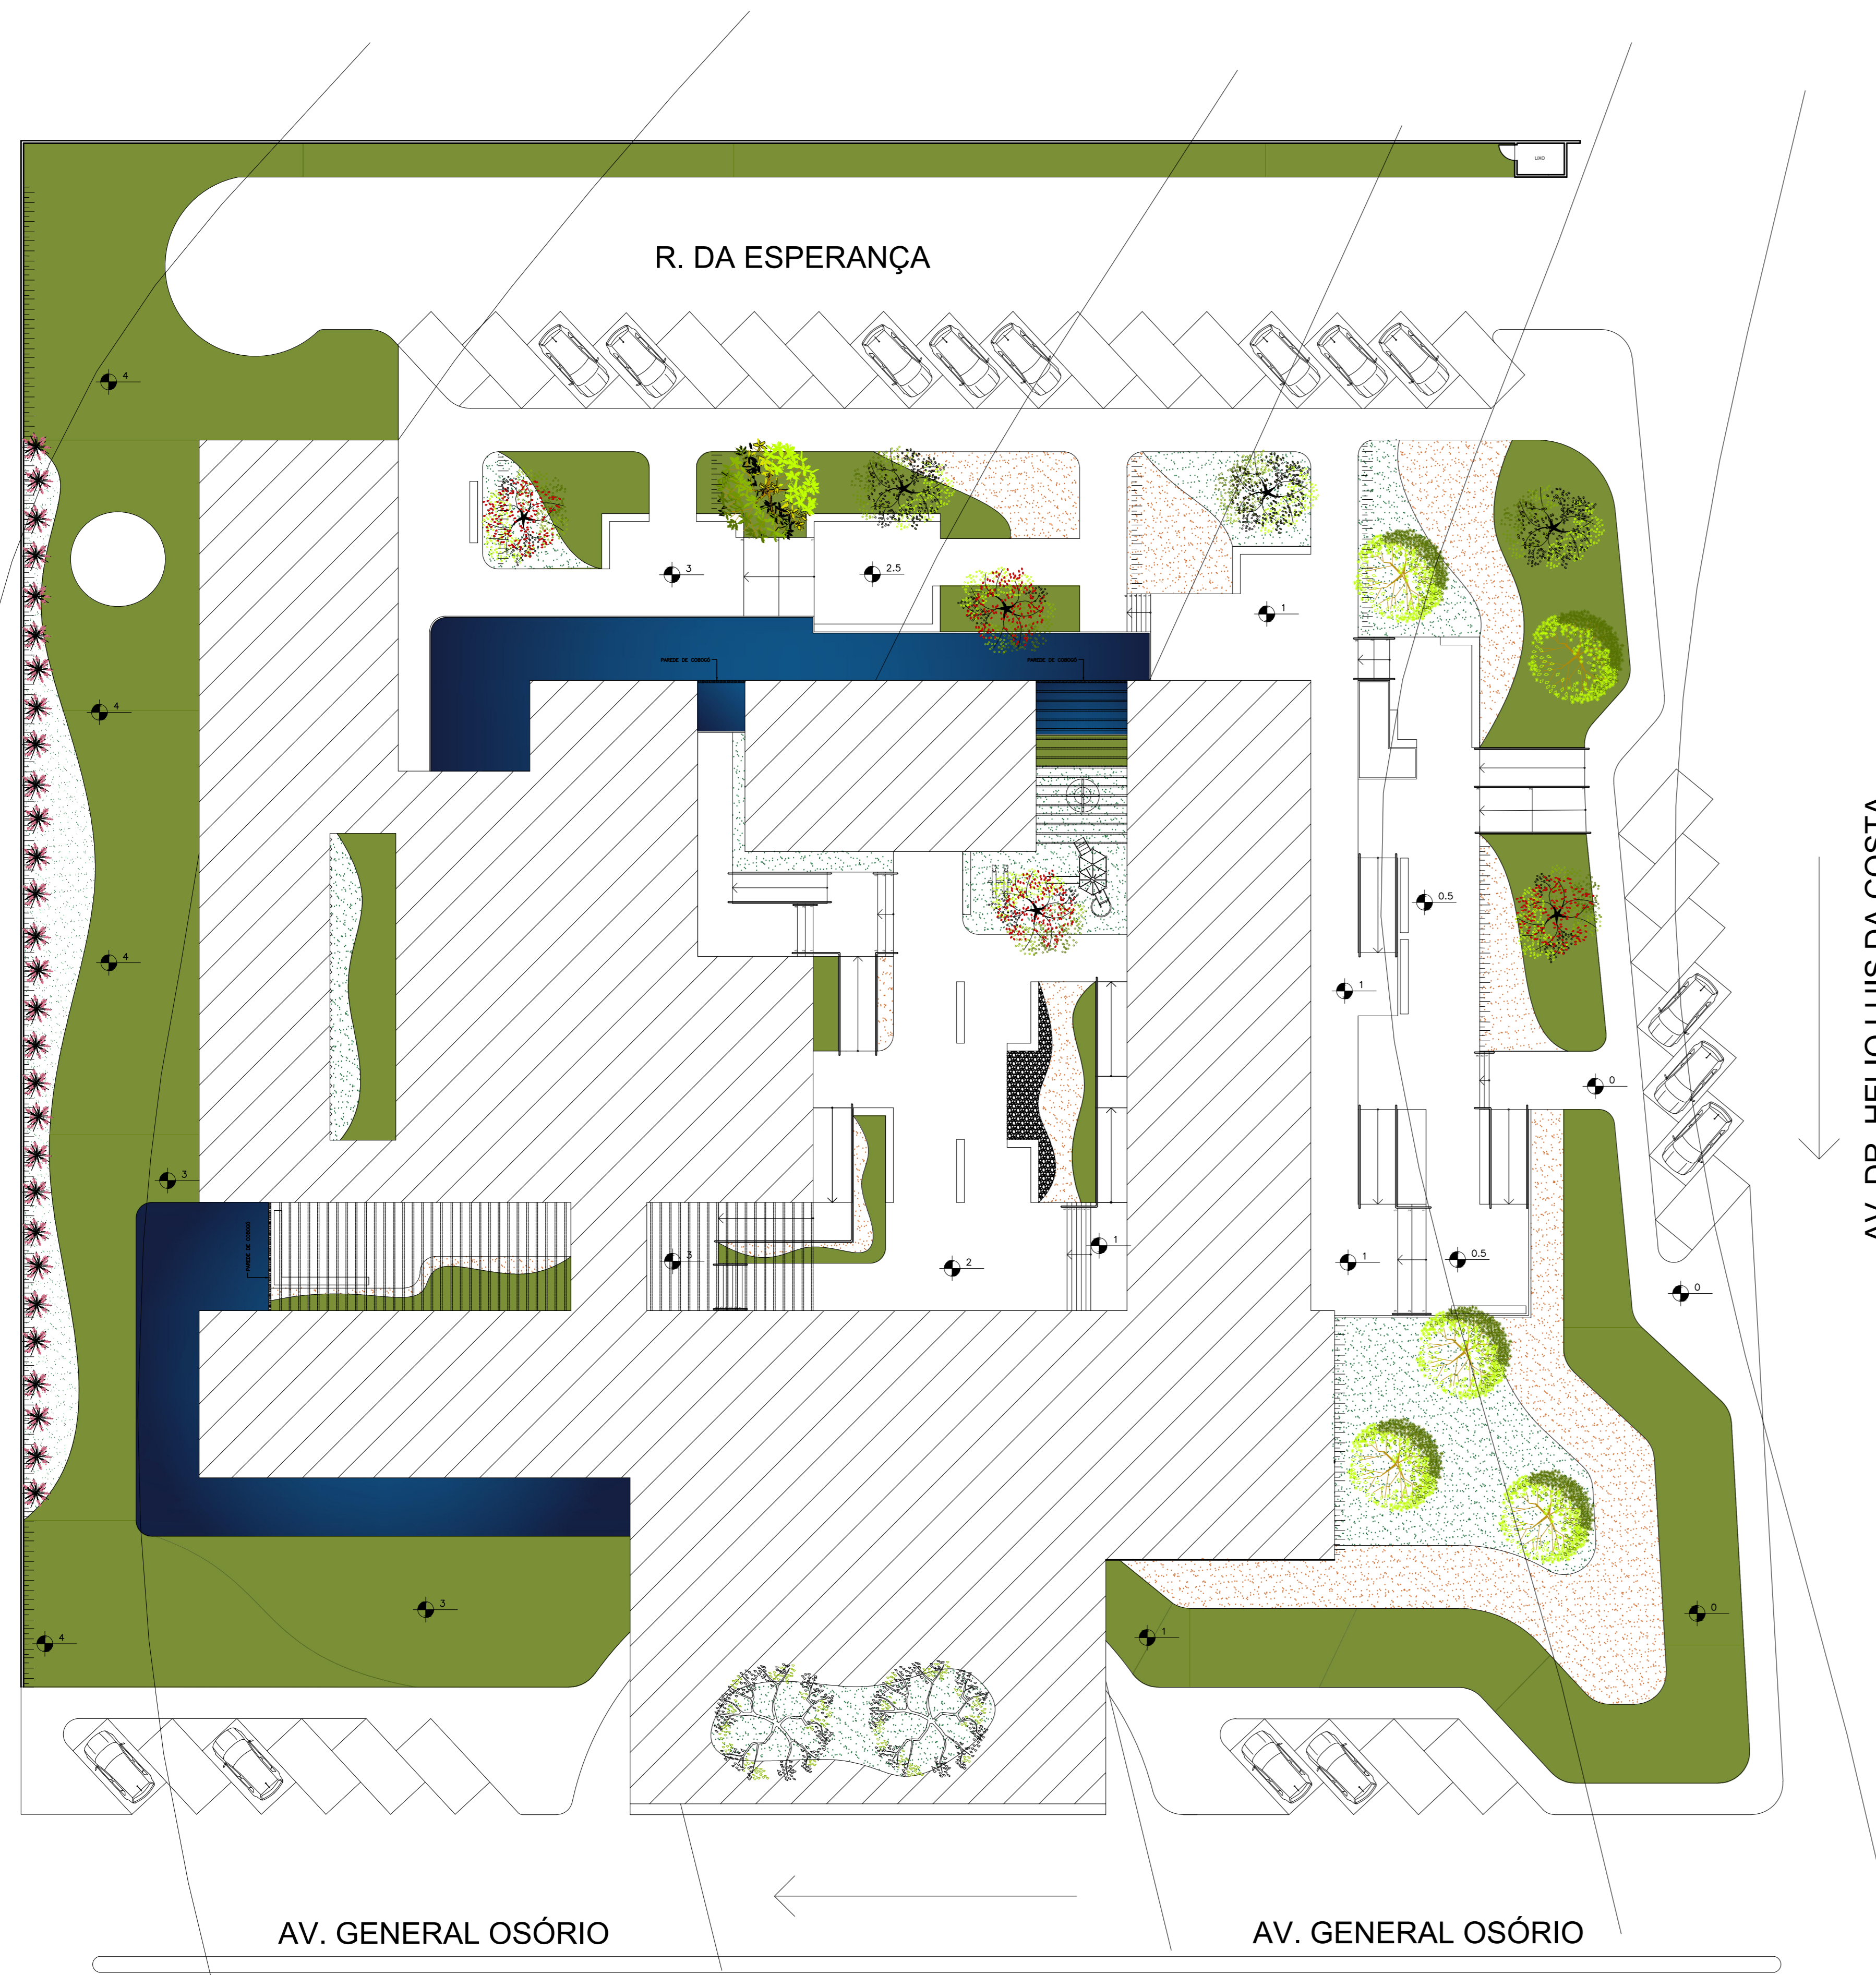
LIXO

R. DA ESPERANÇA

4

4

4

3

4

3

2.5

1

PAREDE DE COBOGÓ

PAREDE DE COBOGÓ

0.5

1

0

PAREDE DE COBOGÓ

3

2

1

1

0.5

0

3

1

0

AV. DR. HELIO LUIS DA COSTA

AV. GENERAL OSÓRIO

AV. GENERAL OSÓRIO